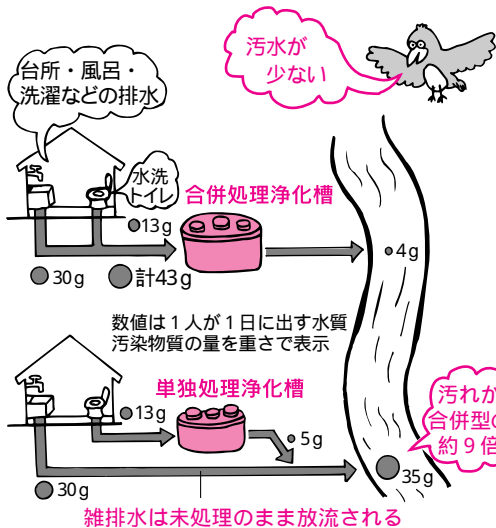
台所・風呂・洗濯などの排水

汚水が少ない

水洗トイレ

合併処理浄化槽

13g

4g

30g

計43g

数値は１人が１日に出す水質汚染物質の量を重さで表示

単独処理浄化槽

13g

5g

汚れが合併型の約９倍

30g

35g

雑排水は未処理のまま放流される